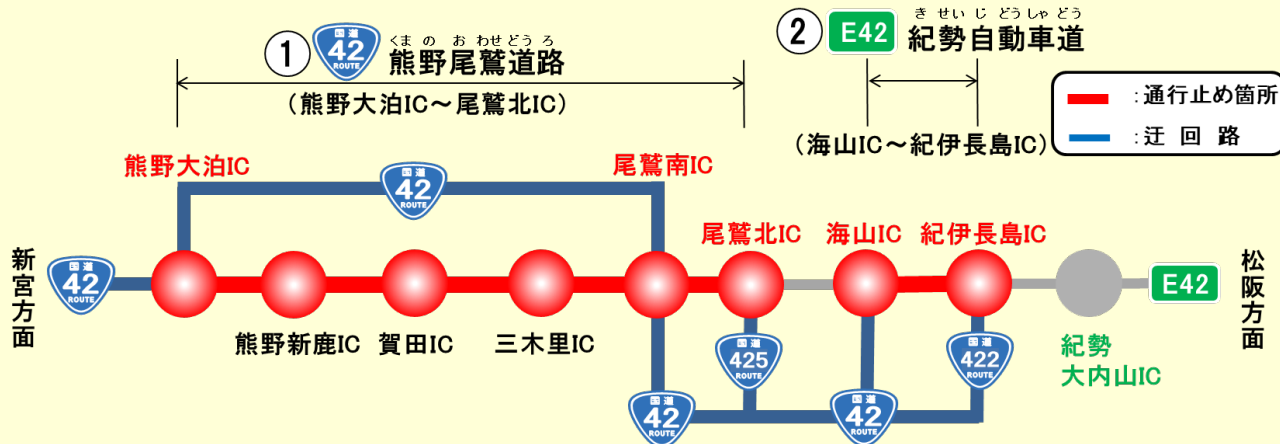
① 国道 42 ROUTE くまの おわせどうろ 熊野尾鷲道路

（熊野大泊IC～尾鷲北IC）

② E42 きせいじどうしゃどう 紀勢自動車道

（海山IC～紀伊長島IC）

：通行止め箇所
：迂 回 路

熊野大泊IC
国道 42 ROUTE
尾鷲南IC
尾鷲北IC
海山IC
紀伊長島IC

新宮方面
国道 42 ROUTE

熊野新鹿IC
賀田IC
三木里IC

国道 425 ROUTE
国道 422 ROUTE
国道 42 ROUTE
国道 42 ROUTE

E42
松阪方面

紀勢大内山IC